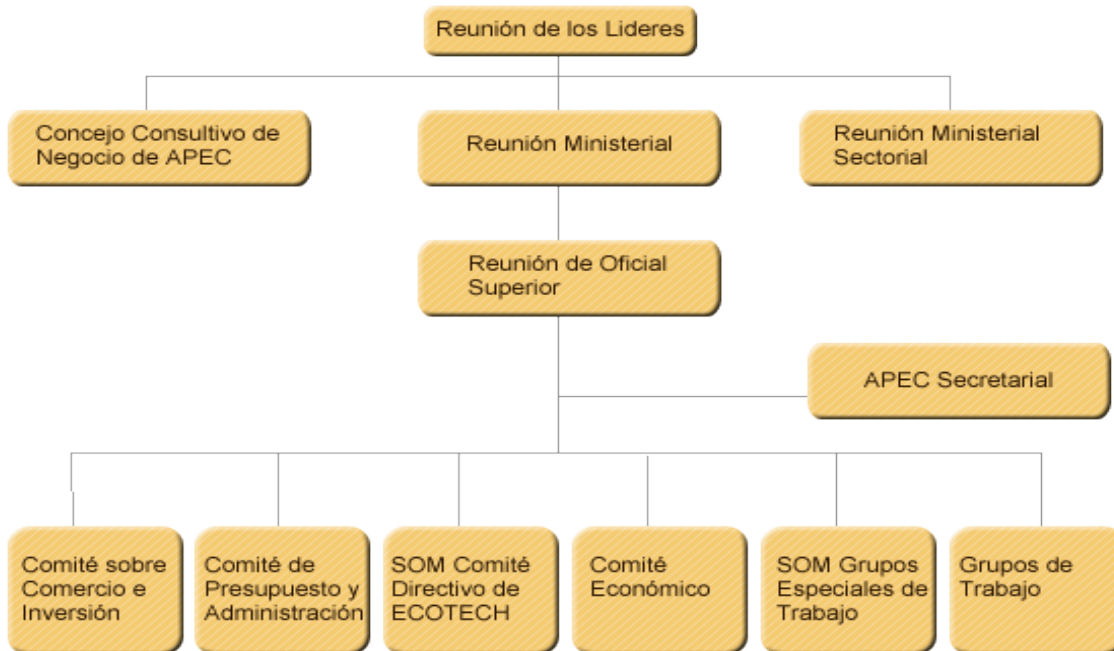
Reunión de los Lideres

Concejo Consultivo de Negocio de APEC

Reunión Ministerial

Reunión Ministerial Sectorial

Reunión de Oficial Superior

APEC Secretarial

Comité sobre Comercio e Inversión

Comité de Presupuesto y Administración

SOM Comité Directivo de ECOTECH

Comité Económico

SOM Grupos Especiales de Trabajo

Grupos de Trabajo